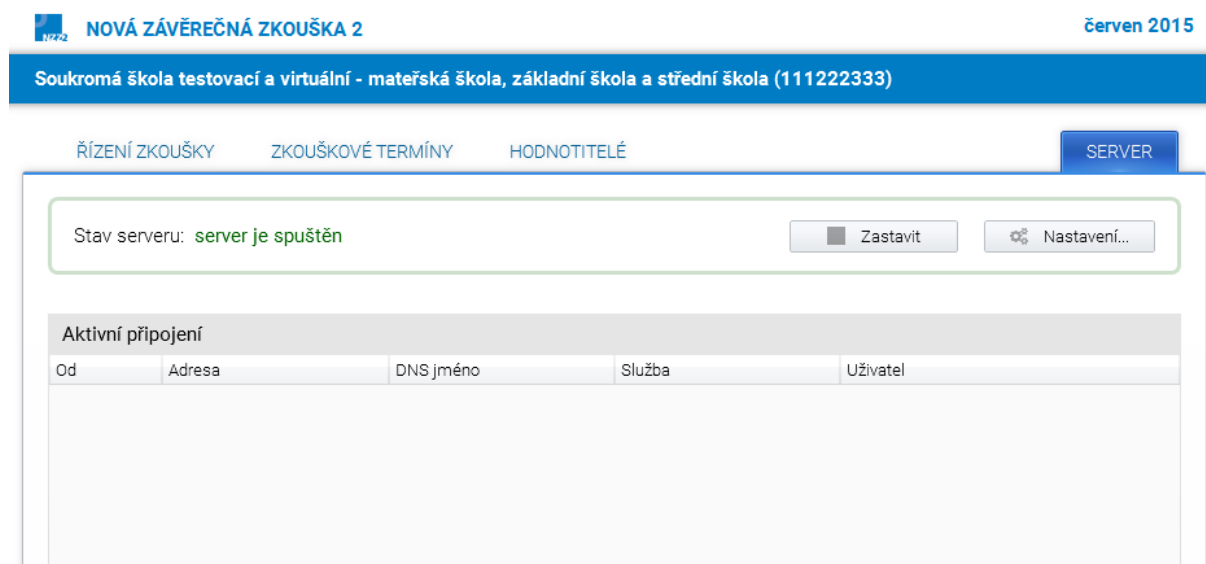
NZZ2 NOVÁ ZÁVĚREČNÁ ZKOUŠKA 2

červen 2015

Soukromá škola testovací a virtuální - mateřská škola, základní škola a střední škola (111222333)

ŘÍZENÍ ZKOUŠKY ZKOUŠKOVÉ TERMÍNY HODNOTITELÉ SERVER

Stav serveru: server je spuštěn

Zastavit

Nastavení...

Aktivní připojení

| Od | Adresa | DNS jméno | Služba | Uživatel |
|---|---|---|---|---|